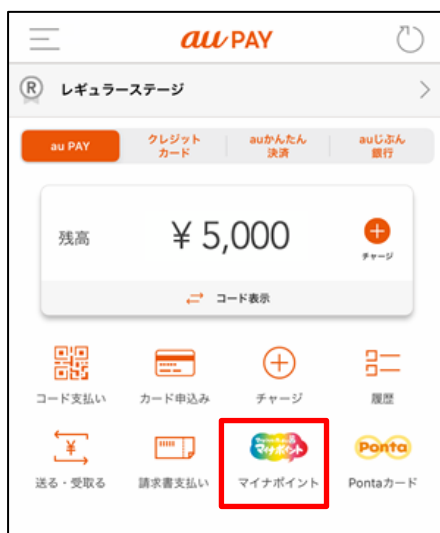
au PAY

R レギュラーステージ

au PAY
クレジットカード
auかんたん決済
auじぶん銀行

残高 ¥ 5,000
チャージ

コード表示

コード支払い
カード申込み
チャージ
履歴

送る・受取る
請求書支払い
マイナポイント
マイナポイント
Ponta
Pontaカード